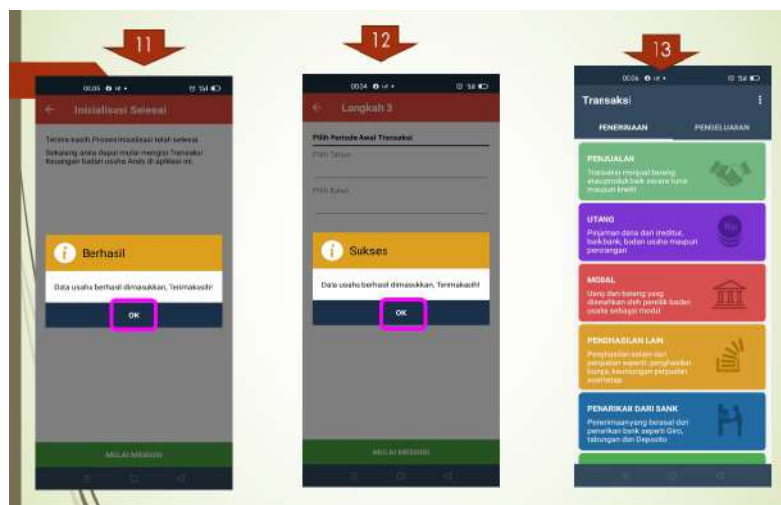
11

00:05

Inisialisasi Selesai

Terima kasih Proses inisialisasi telah selesai.

Sekarang anda dapat mulai mengisi Transaksi Keuangan badan usaha Anda di aplikasi ini.

Berhasil

Data usaha berhasil dimasukkan, Terimakasih!

OK

MULAI MENGISI

12

00:04

Langkah 3

Pilih Periode Awal Transaksi

Pilih Tahun

Pilih Bulan

Sukses

Data usaha berhasil dimasukkan, Terimakasih!

OK

MULAI MENGISI

13

00:06

Transaksi

PENERIMAAN

PENGELUARAN

PENJUALAN

Transaksi menjual barang atau produk baik secara tunai maupun kredit

UTANG

Pinjaman dana dari kreditur, bank bank, badan usaha maupun perorangan

MODAL

Uang dan barang yang dimasukkan oleh pemilik badan usaha sebagai modal

PENGHASILAN LAIN

Penghasilan selain dari penjualan seperti: penghasilan bunga, keuntungan penjualan aset tetap

PENARIKAN DARI BANK

Penerimaan yang berasal dari penarikan bank seperti Giro, tabungan dan Deposito